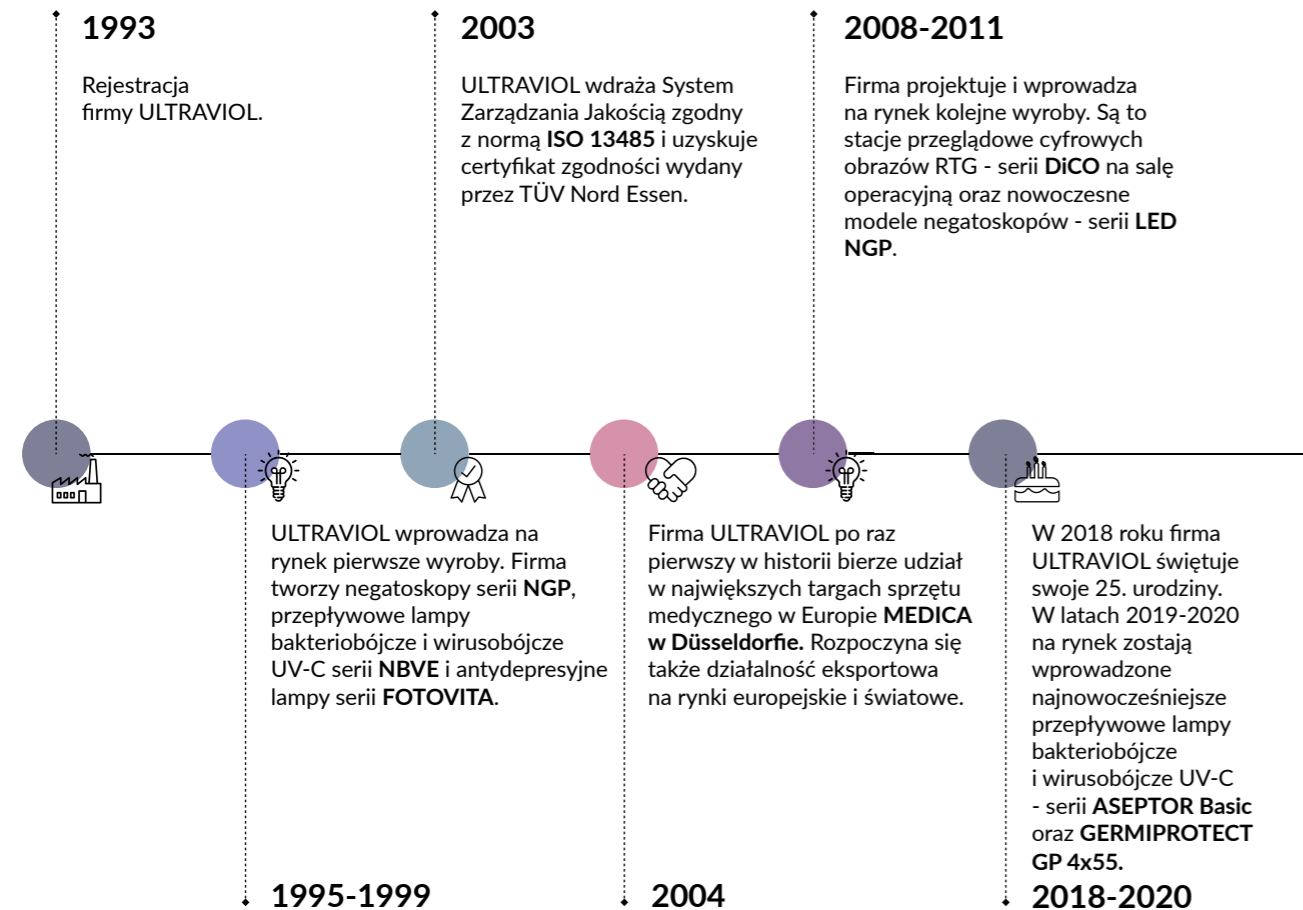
1993

Rejestracja firmy ULTRAVIOL.

2003

ULTRAVIOL wdraża System Zarządzania Jakością zgodny z normą **ISO 13485** i uzyskuje certyfikat zgodności wydany przez TÜV Nord Essen.

2008-2011

Firma projektuje i wprowadza na rynek kolejne wyroby. Są to stacje przeglądowe cyfrowych obrazów RTG - serii **DiCO** na salę operacyjną oraz nowoczesne modele negatoskopów - serii **LED NGP**.

ULTRAVIOL wprowadza na rynek pierwsze wyroby. Firma tworzy negatoskopy serii **NGP**, przepływowe lampy bakteriobójcze i wirusobójcze UV-C serii **NBVE** i antydepresyjne lampy serii **FOTOVITA**.

1995-1999

Firma ULTRAVIOL po raz pierwszy w historii bierze udział w największych targach sprzętu medycznego w Europie **MEDICA w Düsseldorfie.** Rozpoczyna się także działalność eksportowa na rynki europejskie i światowe.

2004

W 2018 roku firma ULTRAVIOL świętuje swoje 25. urodziny. W latach 2019-2020 na rynek zostają wprowadzone najnowocześniejsze przepływowe lampy bakteriobójcze i wirusobójcze UV-C - serii **ASEPTOR Basic** oraz **GERMIPROTECT GP 4x55.**

2018-2020